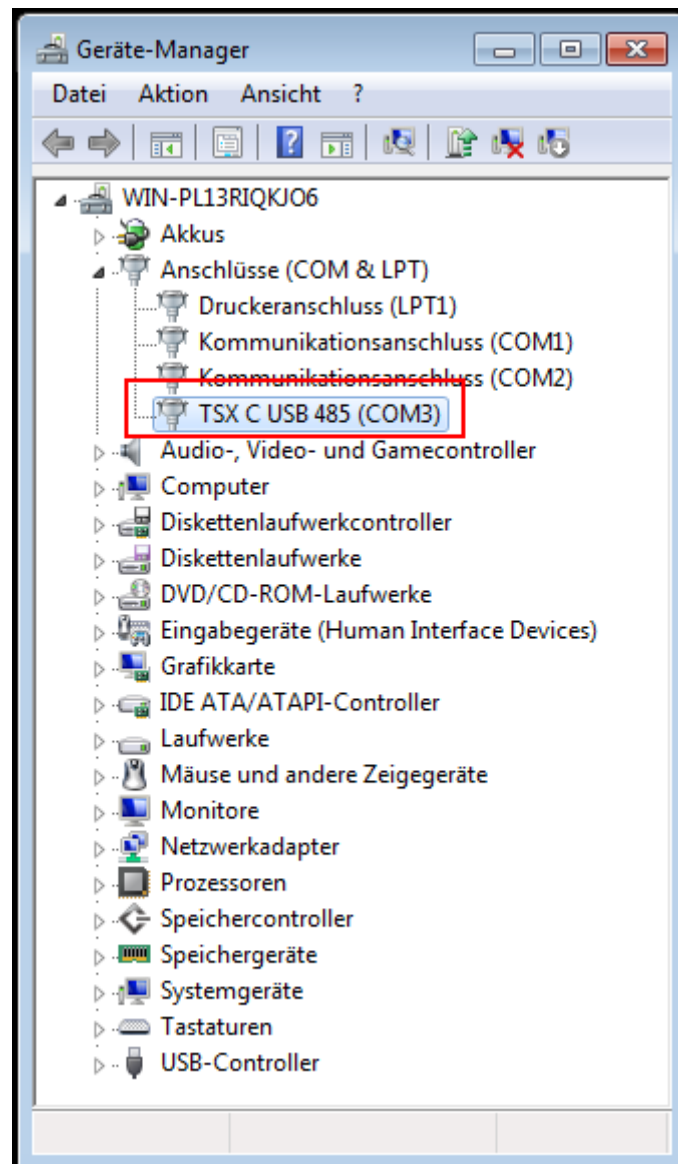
Geräte-Manager

Datei Aktion Ansicht ?

WIN-PL13RIQKJO6
Akkus
Anschlüsse (COM & LPT)
Druckeranschluss (LPT1)
Kommunikationsanschluss (COM1)
Kommunikationsanschluss (COM2)
TSX C USB 485 (COM3)
Audio-, Video- und Gamecontroller
Computer
Diskettenlaufwerkcontroller
Diskettenlaufwerke
DVD/CD-ROM-Laufwerke
Eingabegeräte (Human Interface Devices)
Grafikkarte
IDE ATA/ATAPI-Controller
Laufwerke
Mäuse und andere Zeigegeräte
Monitore
Netzwerkadapter
Prozessoren
Speichercontroller
Speichergeräte
Systemgeräte
Tastaturen
USB-Controller